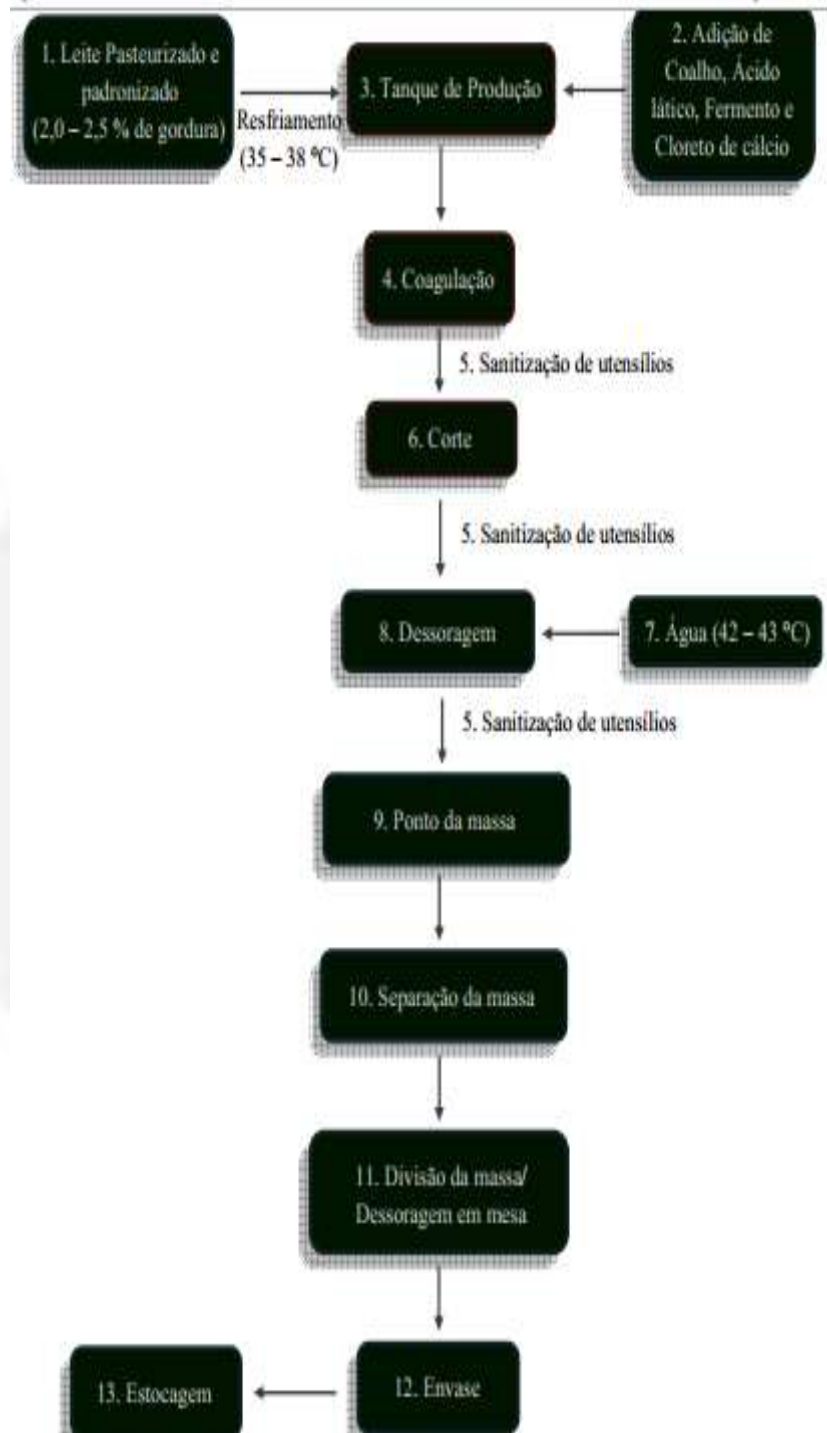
1. Leite Pasteurizado e padronizado (2,0 – 2,5 % de gordura)

Resfriamento (35 – 38 ºC)

3. Tanque de Produção

2. Adição de Coalho, Ácido lático, Fermento e Cloreto de cálcio

4. Coagulação

5. Sanitização de utensílios

6. Corte

5. Sanitização de utensílios

8. Dessoragem

7. Água (42 – 43 ºC)

5. Sanitização de utensílios

9. Ponto da massa

10. Separação da massa

11. Divisão da massa/ Dessoragem em mesa

12. Envase

13. Estocagem